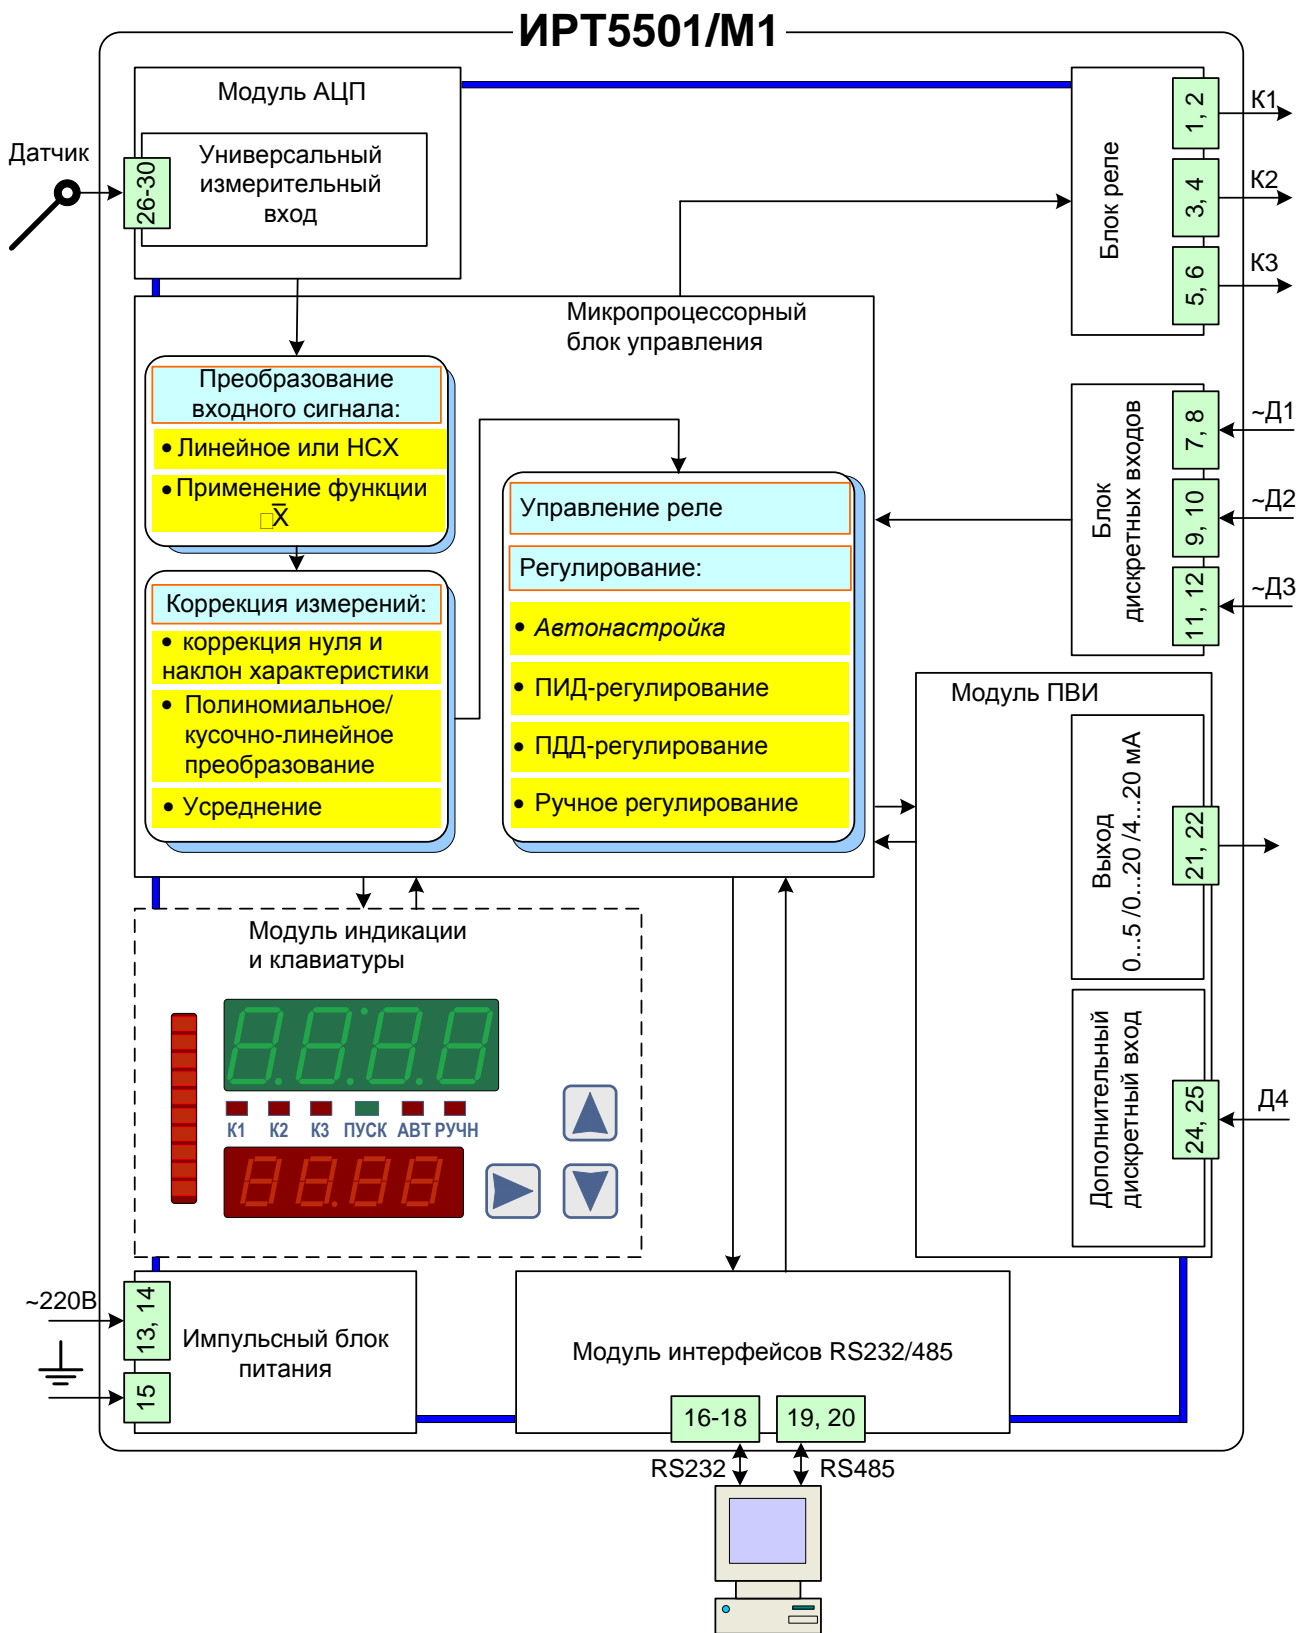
ИРТ5501/М1

Модуль АЦП

Датчик

26-30

Универсальный измерительный вход

Блок реле

1, 2

К1

3, 4

К2

5, 6

К3

Микропроцессорный блок управления

Преобразование входного сигнала:

• Линейное или НСХ

• Применение функции $\sqrt{x}$

Коррекция измерений:

• коррекция нуля и наклон характеристики

• Полиномиальное/ кусочно-линейное преобразование

• Усреднение

Управление реле

Регулирование:

• Автонастройка

• ПИД-регулирование

• ПДД-регулирование

• Ручное регулирование

Блок дискретных входов

7, 8

~Д1

9, 10

~Д2

11, 12

~Д3

Модуль ПВИ

Выход 0...5 /0...20 /4...20 мА

21, 22

Дополнительный дискретный вход

24, 25

Д4

Модуль индикации и клавиатуры

К1 К2 К3 ПУСК АВТ РУЧН

~220В

13, 14

15

Импульсный блок питания

Модуль интерфейсов RS232/485

16-18

19, 20

RS232

RS485